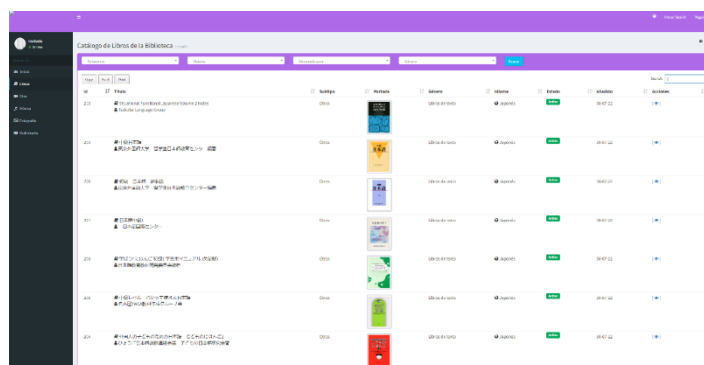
Catálogo de Libros de la Biblioteca

Buscar

| Id | Título | Subtipo | Portada | Género | Idioma | Estado | Añadido | Acciones |
|---|---|---|---|---|---|---|---|---|
| 213 | Vocabulary handbook Japanese Volume 2 Kanji / Tsukuba Language Group | Otros | | Libro de texto | Japonés | Activo | 06-07-22 | |
| 212 | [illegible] | Otros | | Libro de texto | Japonés | Activo | 06-07-22 | |
| 209 | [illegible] | Otros | | Libro de texto | Japonés | Activo | 06-07-22 | |
| 207 | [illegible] | Otros | | Libro de texto | Japonés | Activo | 06-07-22 | |
| 206 | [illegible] | Otros | | Libro de texto | Japonés | Activo | 06-07-22 | |
| 205 | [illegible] | Otros | | Libro de texto | Japonés | Activo | 06-07-22 | |
| 204 | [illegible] | Otros | | Libro de texto | Japonés | Activo | 06-07-22 | |